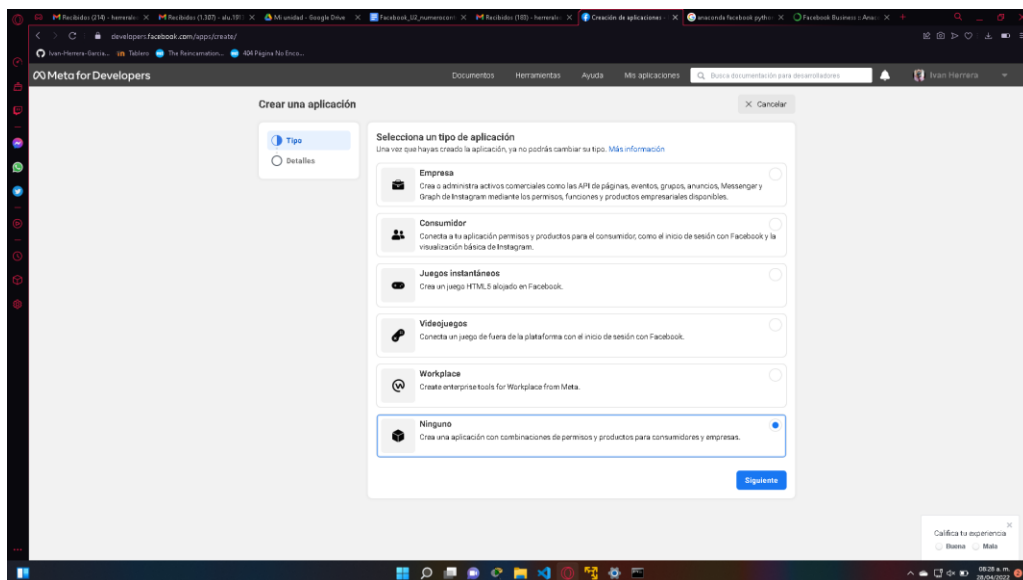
Recibidos (214) - herreraiv | Recibidos (1.307) - alu.101 | Mi unidad - Google Drive | Facebook_U2_numerocon | Recibidos (183) - herreraiv | Creación de aplicaciones | anaconda facebook pytho | Facebook Business o Anac

developers.facebook.com/apps/create/

Ivan-Herrera-Garcia... | Tablero | The Reincarnation... | 404 Página No Enco...

Meta for Developers

Documentos Herramientas Ayuda Mis aplicaciones Busca documentación para desarrolladores Ivan Herrera

Crear una aplicación

× Cancelar

Tipo

Detalles

Selecciona un tipo de aplicación

Una vez que hayas creado la aplicación, ya no podrás cambiar su tipo. Más información

Empresa

Crea o administra activos comerciales como las API de páginas, eventos, grupos, anuncios, Messenger y Graph de Instagram mediante los permisos, funciones y productos empresariales disponibles.

Consumidor

Conecta a tu aplicación permisos y productos para el consumidor, como el inicio de sesión con Facebook y la visualización básica de Instagram.

Juegos instantáneos

Crea un juego HTML5 alojado en Facebook.

Videojuegos

Conecta un juego de fuera de la plataforma con el inicio de sesión con Facebook.

Workplace

Create enterprise tools for Workplace from Meta.

Ninguno

Crea una aplicación con combinaciones de permisos y productos para consumidores y empresas.

Siguiente

Califica tu experiencia

Buena Mala

08:28 a. m.
28/04/2022